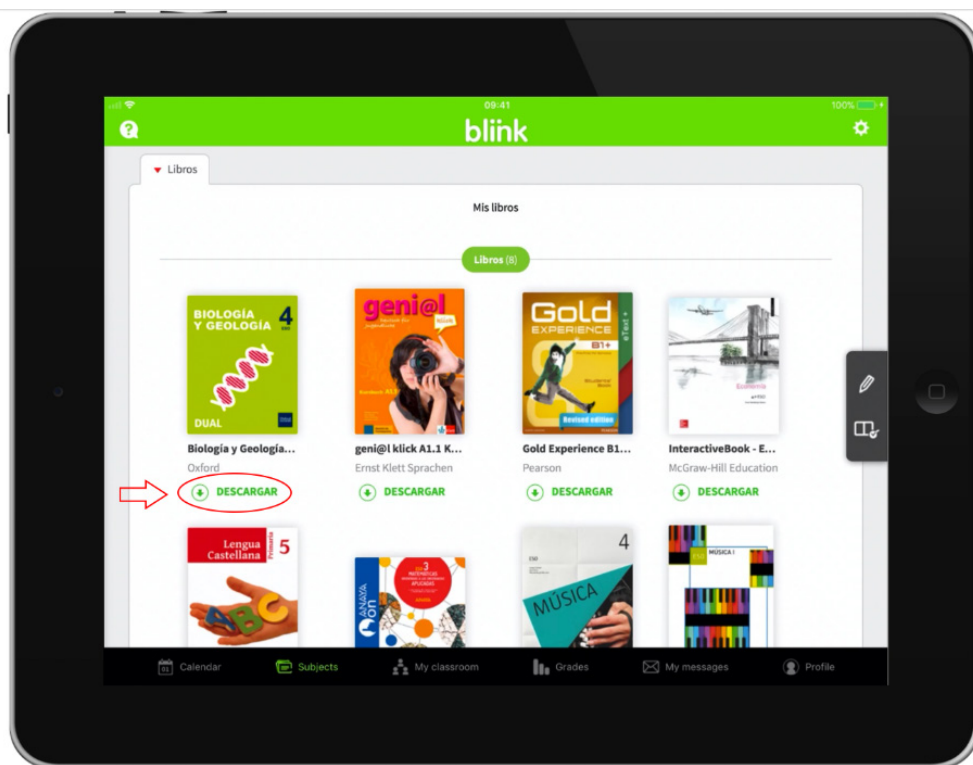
09:41

100%

blink

Libros

Mis libros

Libros (8)

BIOLOGÍA Y GEOLOGÍA 4

DUAL

Biología y Geología...

Oxford

DESCARGAR

geni@l

geni@l klick A1.1 K...

Ernst Klett Sprachen

DESCARGAR

Gold EXPERIENCE B1+

Revised edition

Gold Experience B1...

Pearson

DESCARGAR

Economía

InteractiveBook - E...

McGraw-Hill Education

DESCARGAR

Lengua Castellana 5 Primaria

ABC

ANAYA

MÚSICA 4

MÚSICA I

Calendar

Subjects

My classroom

Grades

My messages

Profile